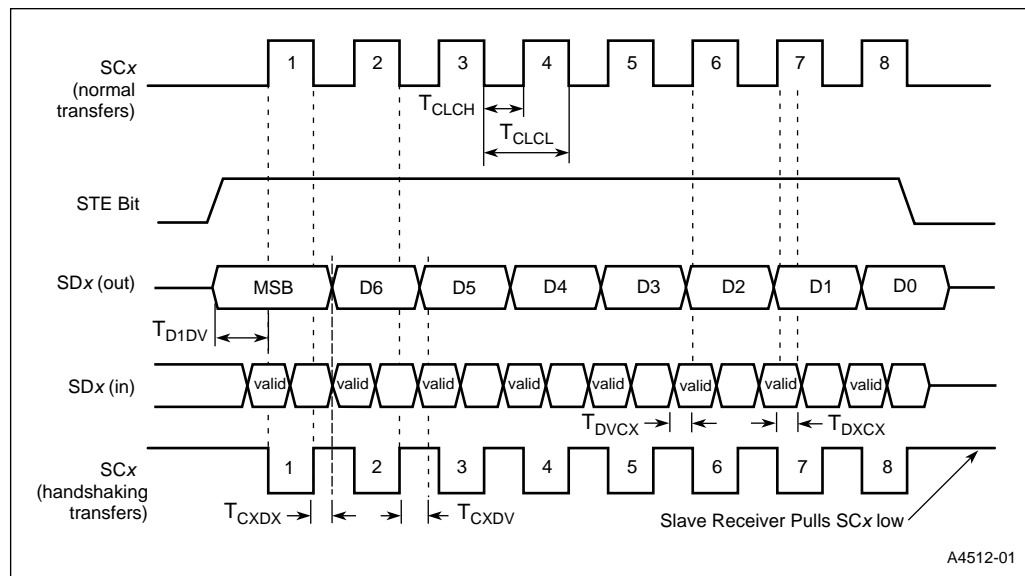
SC$x$ (normal transfers)

1 2 3 4 5 6 7 8

$T_{CLCH}$

$T_{CLCL}$

STE Bit

SD$x$ (out)

MSB D6 D5 D4 D3 D2 D1 D0

$T_{D1DV}$

SD$x$ (in)

valid valid valid valid valid valid valid valid

$T_{DVCX}$

$T_{DXCX}$

SC$x$ (handshaking transfers)

1 2 3 4 5 6 7 8

$T_{CXDX}$

$T_{CXDV}$

Slave Receiver Pulls SC$x$ low

A4512-01